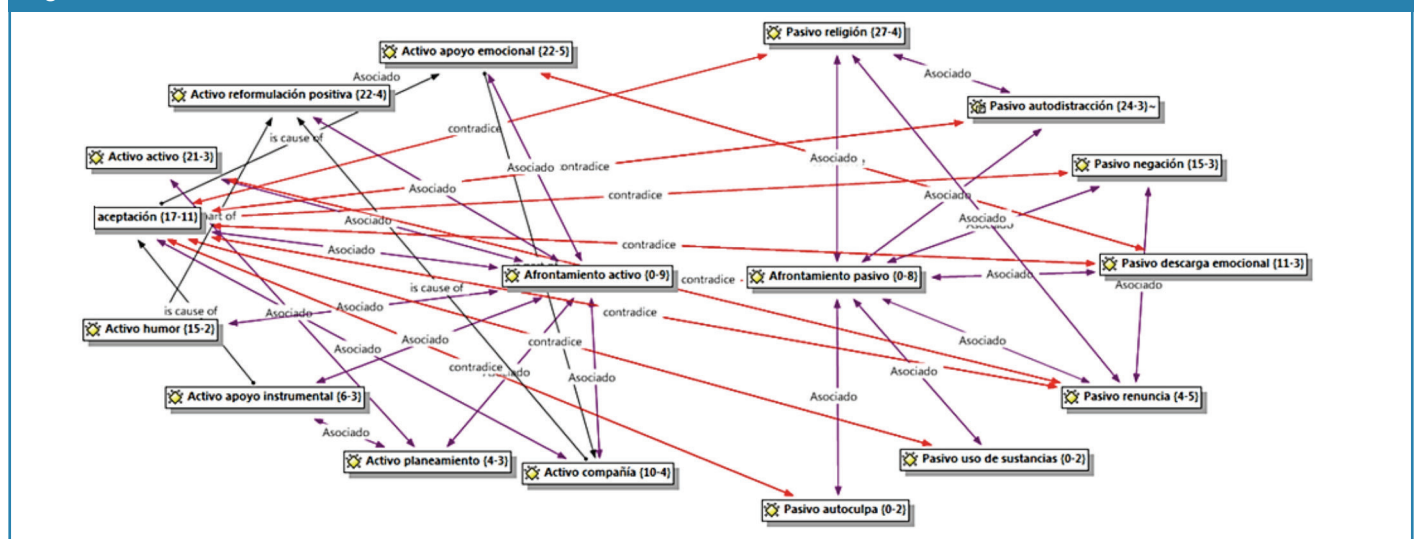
Activo apoyo emocional (22-5)
Pasivo religión (27-4)
Asociado
Activo reformulación positiva (22-4)
Asociado
Pasivo autodistracción (24-3)~
is cause of
contradice
Activo activo (21-3)
Asociado
contradice
Asociado
Pasivo negación (15-3)
Asociado
contradice
aceptación (17-11)
part of
Asociado
Asociado
Asociado
contradice
Asociado
Pasivo descarga emocional (11-3)
Afrontamiento activo (0-9)
contradice
Afrontamiento pasivo (0-8)
Asociado
Asociado
Asociado
is cause of
is cause of
contradice
Activo humor (15-2)
Asociado
Asociado
contradice
Asociado
Asociado
contradice
Asociado
Asociado
Activo apoyo instrumental (6-3)
Pasivo renuncia (4-5)
Asociado
Asociado
Activo planeamiento (4-3)
Activo compañía (10-4)
Pasivo uso de sustancias (0-2)
Pasivo autoculpa (0-2)